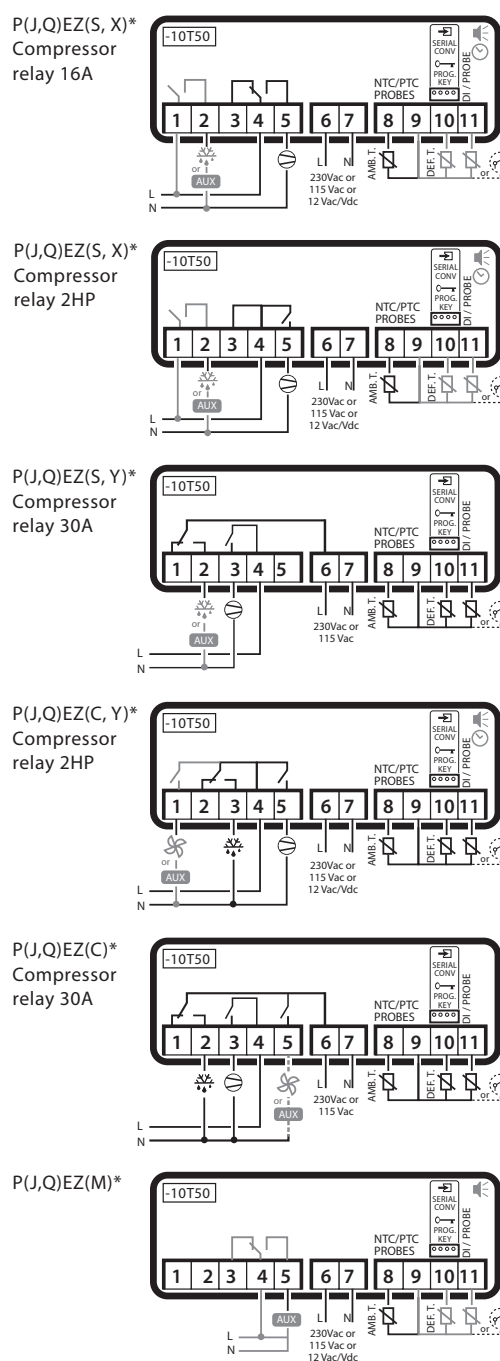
P(J,Q)EZ(S, X)*
Compressor relay 16A

-10T50

SERIAL CONV
PROG. KEY
DI / PROBE
NTC/PTC PROBES

1 2 3 4 5 6 7 8 9 10 11

or
AUX
L
N
L N
230Vac or 115 Vac or 12 Vac/Vdc
AMB. T.
DEF. T.
or

P(J,Q)EZ(S, X)*
Compressor relay 2HP

-10T50

SERIAL CONV
PROG. KEY
DI / PROBE
NTC/PTC PROBES

1 2 3 4 5 6 7 8 9 10 11

or
AUX
L
N
L N
230Vac or 115 Vac or 12 Vac/Vdc
AMB. T.
DEF. T.
or

P(J,Q)EZ(S, Y)*
Compressor relay 30A

-10T50

SERIAL CONV
PROG. KEY
DI / PROBE
NTC/PTC PROBES

1 2 3 4 5 6 7 8 9 10 11

or
AUX
L
N
L N
230Vac or 115 Vac
AMB. T.
DEF. T.
or

P(J,Q)EZ(C, Y)*
Compressor relay 2HP

-10T50

SERIAL CONV
PROG. KEY
DI / PROBE
NTC/PTC PROBES

1 2 3 4 5 6 7 8 9 10 11

or
AUX
L
N
L N
230Vac or 115 Vac or 12 Vac/Vdc
AMB. T.
DEF. T.
or

P(J,Q)EZ(C)*
Compressor relay 30A

-10T50

SERIAL CONV
PROG. KEY
DI / PROBE
NTC/PTC PROBES

1 2 3 4 5 6 7 8 9 10 11

or
AUX
L
N
L N
230Vac or 115 Vac
AMB. T.
DEF. T.
or

P(J,Q)EZ(M)*

-10T50

SERIAL CONV
PROG. KEY
DI / PROBE
NTC/PTC PROBES

1 2 3 4 5 6 7 8 9 10 11

AUX
L
N
L N
230Vac or 115 Vac or 12 Vac/Vdc
AMB. T.
DEF. T.
or